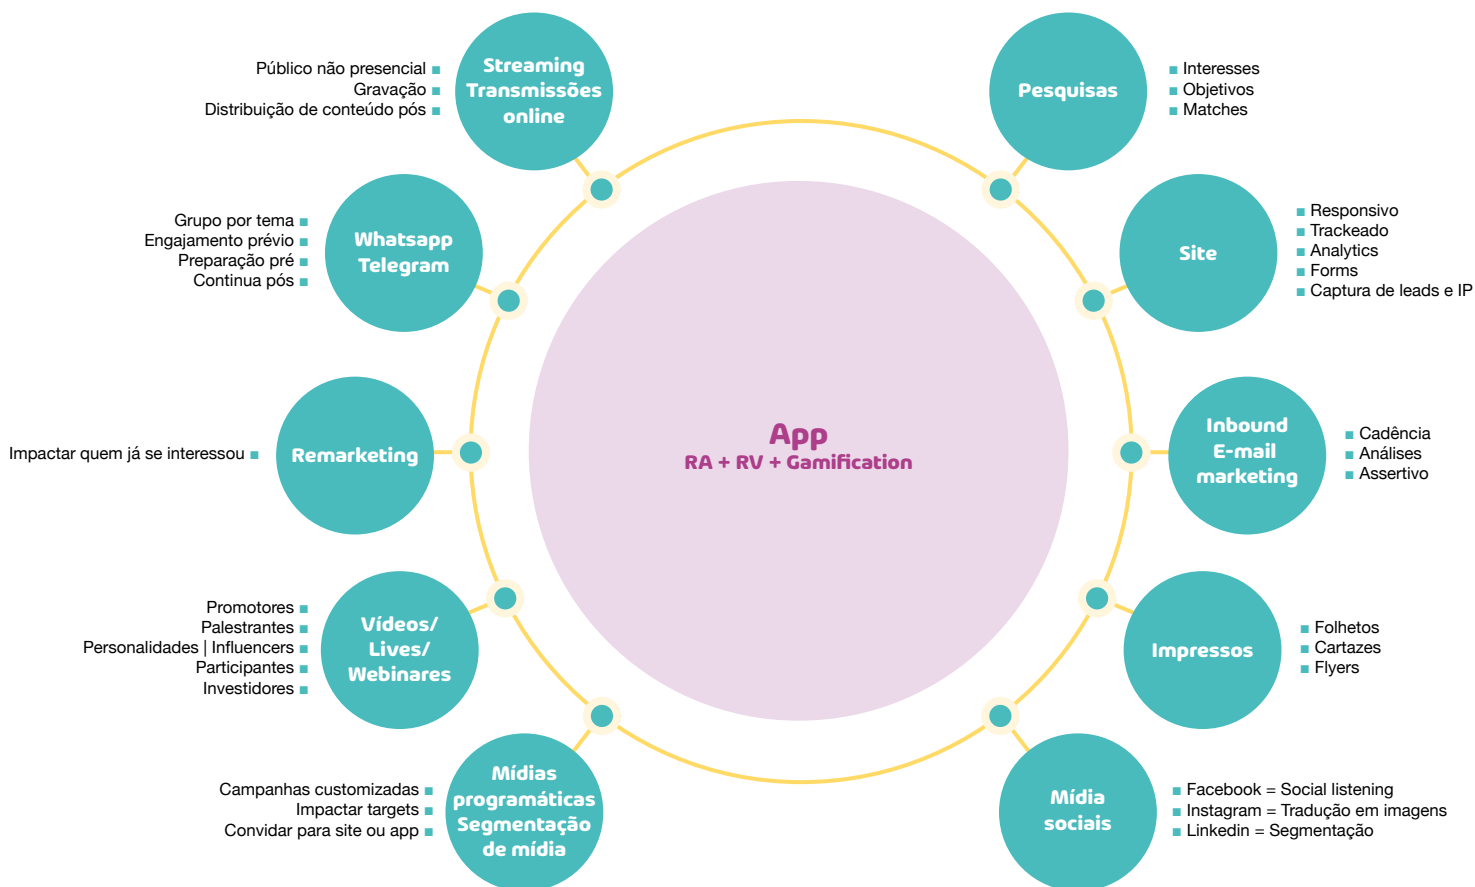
Público não presencial
Gravação
Distribuição de conteúdo pós

Streaming Transmissões online

Pesquisas

Interesses
Objetivos
Matches

Grupo por tema
Engajamento prévio
Preparação pré
Continua pós

Whatsapp Telegram

Site

Responsivo
Trackeado
Analytics
Forms
Captura de leads e IP

App
RA + RV + Gamification

Impactar quem já se interessou

Remarketing

Inbound E-mail marketing

Cadência
Análises
Assertivo

Promotores
Palestrantes
Personalidades | Influencers
Participantes
Investidores

Vídeos/ Lives/ Webinares

Impressos

Folhetos
Cartazes
Flyers

Campanhas customizadas
Impactar targets
Convidar para site ou app

Mídias programáticas Segmentação de mídia

Mídia sociais

Facebook = Social listening
Instagram = Tradução em imagens
Linkedin = Segmentação